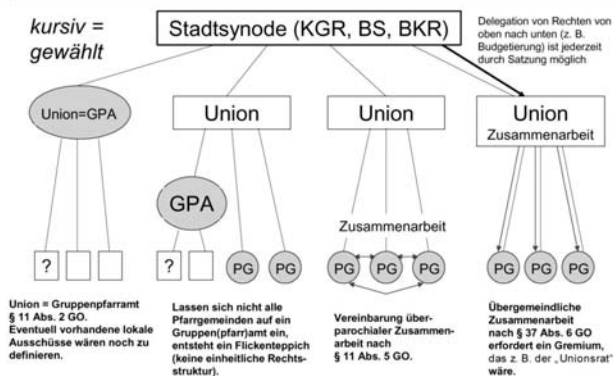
kursiv = gewählt

Stadtsynode (KGR, BS, BKR)

Delegation von Rechten von oben nach unten (z. B. Budgetierung) ist jederzeit durch Satzung möglich

Union=GPA

Union

Union

Union
Zusammenarbeit

GPA

Zusammenarbeit

?

?

PG PG

PG PG PG

PG PG PG

Union = Gruppenpfarramt § 11 Abs. 2 GO. Eventuell vorhandene lokale Ausschüsse wären noch zu definieren.

Lassen sich nicht alle Pfarrgemeinden auf ein Gruppen(pfarr)amt ein, entsteht ein Flickenteppich (keine einheitliche Rechtsstruktur).

Vereinbarung überparochialer Zusammenarbeit nach § 11 Abs. 5 GO.

Übergemeindliche Zusammenarbeit nach § 37 Abs. 6 GO erfordert ein Gremium, das z. B. der „Unionsrat" wäre.